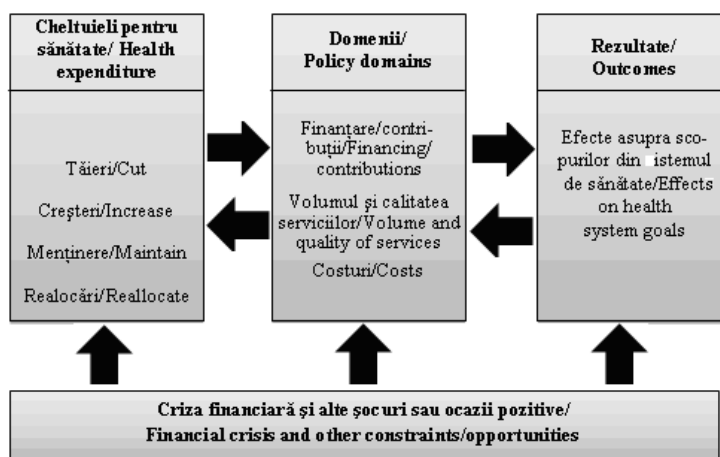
Cheltuieli pentru sănătate/ Health expenditure

Tăieri/Cut

Creșteri/Increase

Menținere/Maintain

Realocări/Reallocate

Domenii/ Policy domains

Finanțare/contribuții/Financing/ contributions

Volumul și calitatea serviciilor/Volume and quality of services

Costuri/Costs

Rezultate/ Outcomes

Efecte asupra scopurilor din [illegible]istemul de sănătate/Effects on health system goals

Criza financiară și alte șocuri sau ocazii pozitive/ Financial crisis and other constraints/opportunities